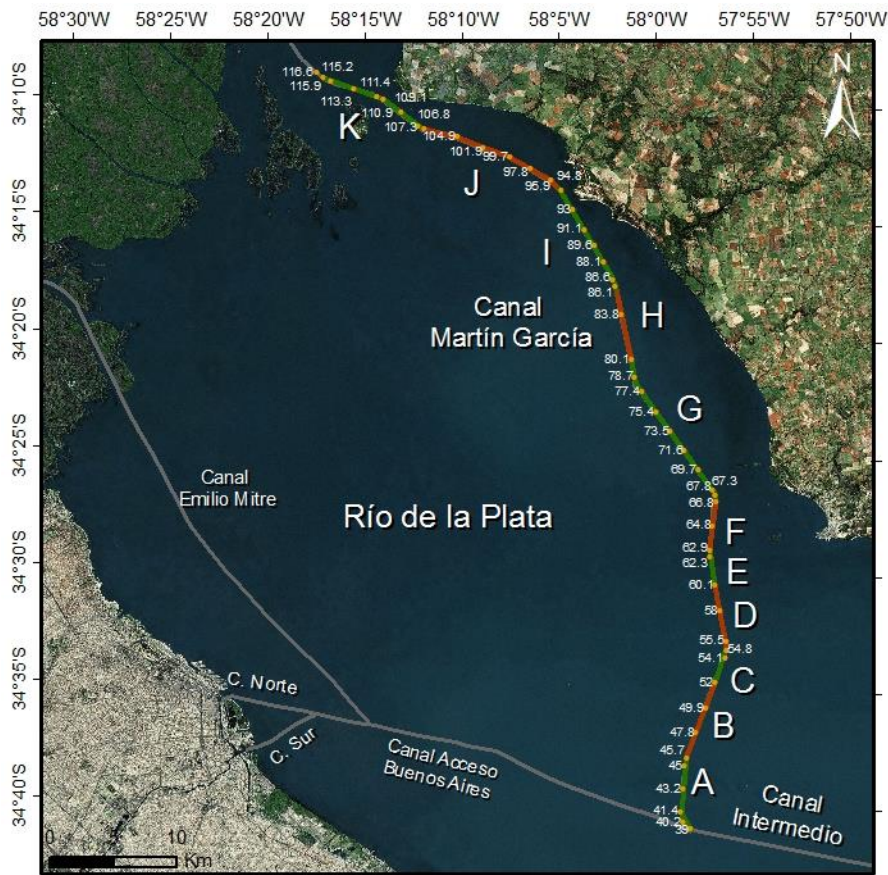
58°30'W 58°25'W 58°20'W 58°15'W 58°10'W 58°5'W 58°0'W 57°55'W 57°50'W

34°10'S
34°15'S
34°20'S
34°25'S
34°30'S
34°35'S
34°40'S

N

116.6
115.2
115.9
111.4
113.3
109.1
110.9
106.8
107.3
104.9
101.9
99.7
97.8
95.9
94.8
93
91.1
89.6
88.1
86.6
86.1
83.8
80.1
78.7
77.4
75.4
73.5
71.6
69.7
67.3
67.8
66.8
64.8
62.9
62.3
60.1
58
55.5
54.8
54.1
52
49.9
47.8
45.7
45
43.2
41.4
40.2
39

K
J
I
H
G
F
E
D
C
B
A

Canal Martín García

Canal Emilio Mitre

Río de la Plata

C. Norte

C. Sur

Canal Acceso Buenos Aires

Canal Intermedio

0 5 10 Km